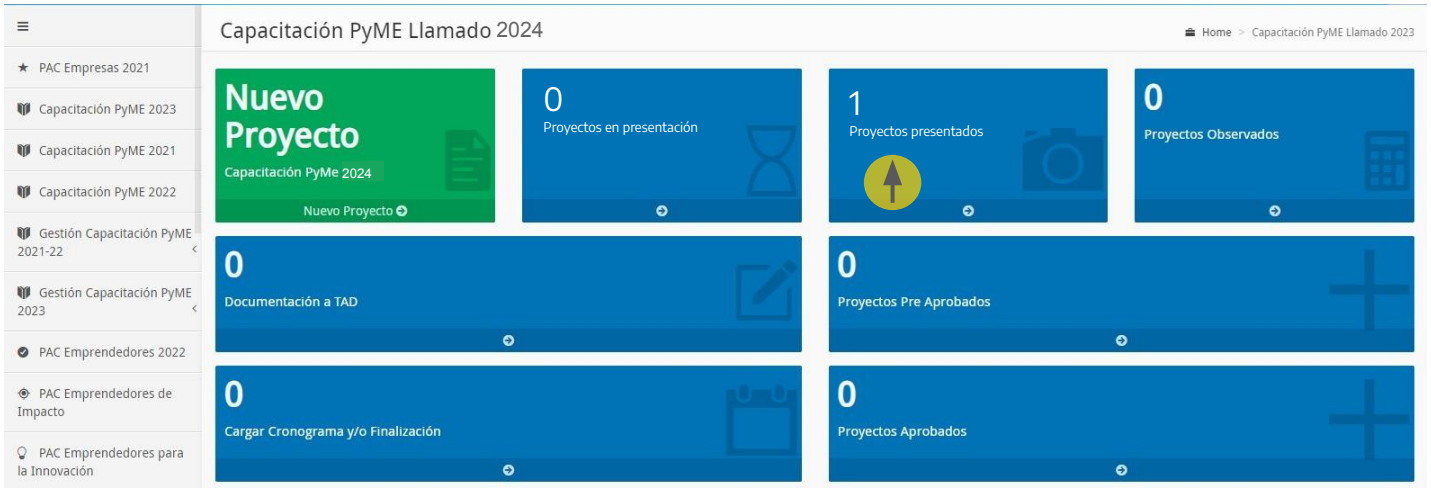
≡

★ PAC Empresas 2021

Capacitación PyME 2023

Capacitación PyME 2021

Capacitación PyME 2022

Gestión Capacitación PyME 2021-22

Gestión Capacitación PyME 2023

PAC Emprendedores 2022

PAC Emprendedores de Impacto

PAC Emprendedores para la Innovación

Capacitación PyME Llamado 2024

Home > Capacitación PyME Llamado 2023

Nuevo Proyecto
Capacitación PyMe 2024
Nuevo Proyecto

0
Proyectos en presentación

1
Proyectos presentados

0
Proyectos Observados

0
Documentación a TAD

0
Proyectos Pre Aprobados

0
Cargar Cronograma y/o Finalización

0
Proyectos Aprobados